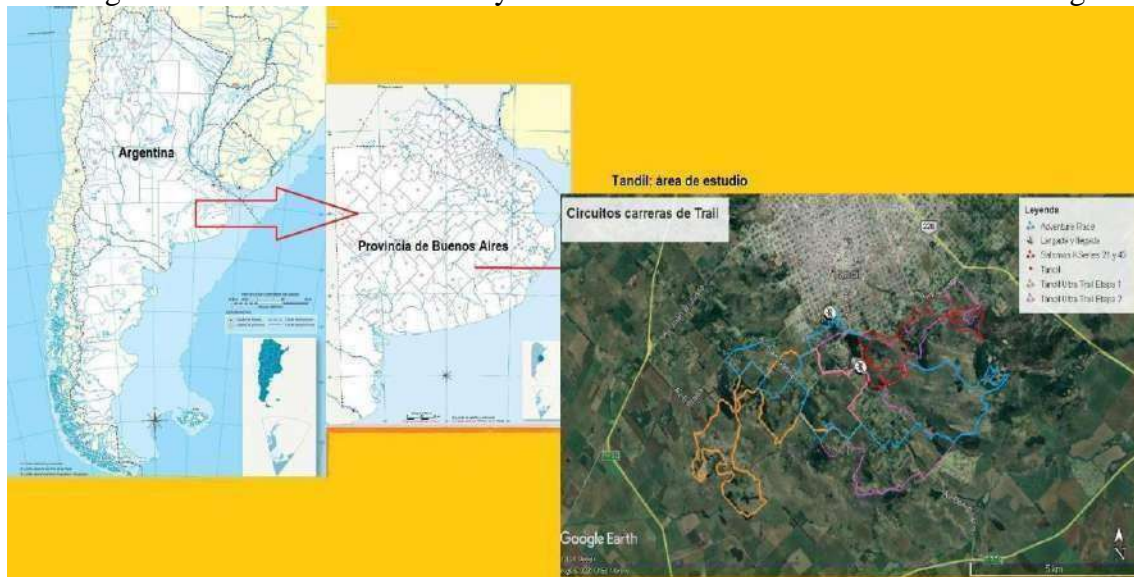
Argentina

Provincia de Buenos Aires

Tandil: área de estudio

Circuitos carreras de Trail

Leyenda
Adventure Race
Largada y llegada
Salomon K Series 21 y 45
Tandil
Tandil Ultra Trail Etapa 1
Tandil Ultra Trail Etapa 2

Google Earth

N

5 km